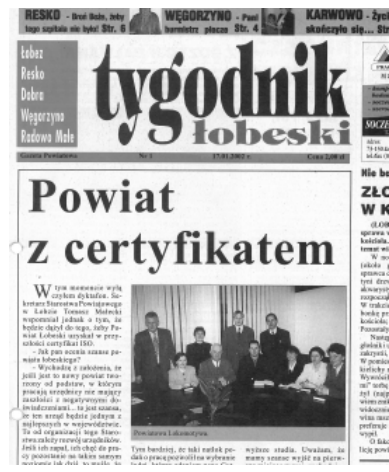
RESKO - Drogi Boże, żeby tego szpitala nie było! Str. 6

WĘGORZYNO - Pani burmistrz płacze Str. 4

KARWOWO - życie skończyło się... Str

Łobez
Resko
Dobra
Węgorzyno
Radowo Małe

tygodnik łobeski

Gazeta Powiatowa Nr 1 17.01.2002 r. Cena 2,00 zł

Nie b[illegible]

ZŁO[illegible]
W K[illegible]

Powiat z certyfikatem

W tym momencie wyłączyłem dyktafon. Sekretarz Starostwa Powiatowego w Łobzie Tomasz Małecki wspominał jednak o tym, że będzie dążył do tego, żeby Powiat Łobeski uzyskał w przyszłości certyfikat ISO.

- Jak pan ocenia szanse powiatu łobeskiego?

- Wychodzę z założenia, że jeśli jest to nowy powiat tworzony od podstaw, w którym pracują urzędnicy nie mający złośliwych i negatywnych doświadczeń... to jest szansa, że ten urząd będzie jednym z najlepszych w województwie. To od organizacji tego Starostwa zależy rozwój urzędników. Jeśli ich zapał, ich chęć do pracy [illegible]

Powiatowa Łobeszczyzna

Tym bardziej, że taki naród po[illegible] wyższe studia. Uważam, że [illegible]

SOCZE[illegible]